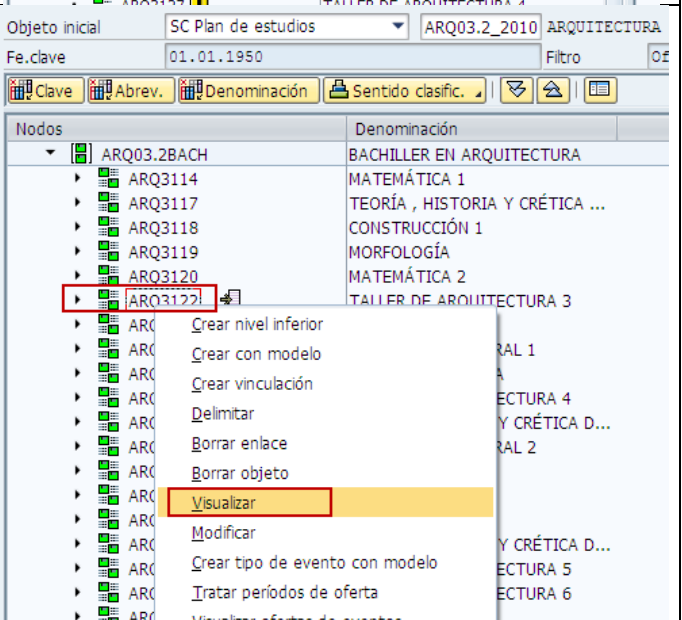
Objeto inicial | SC Plan de estudios | ARQ03.2_2010 | ARQUITECTURA
Fe.clave | 01.01.1950 | Filtro | Of

Clave | Abrev. | Denominación | Sentido clasific.

| Nodos | Denominación |
|---|---|
| ARQ03.2BACH | BACHILLER EN ARQUITECTURA |
| ARQ3114 | MATEMÁTICA 1 |
| ARQ3117 | TEORÍA , HISTORIA Y CRÉTICA ... |
| ARQ3118 | CONSTRUCCIÓN 1 |
| ARQ3119 | MORFOLOGÍA |
| ARQ3120 | MATEMÁTICA 2 |
| ARQ3122 | TALLER DE ARQUITECTURA 3 |
| ARQ | RAL 1 |
| ARQ | A |
| ARQ | ECTURA 4 |
| ARQ | Y CRÉTICA D... |
| ARQ | RAL 2 |
| ARQ | Y CRÉTICA D... |
| ARQ | ECTURA 5 |
| ARQ | ECTURA 6 |

Crear nivel inferior
Crear con modelo
Crear vinculación
Delimitar
Borrar enlace
Borrar objeto
Visualizar
Modificar
Crear tipo de evento con modelo
Tratar períodos de oferta
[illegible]